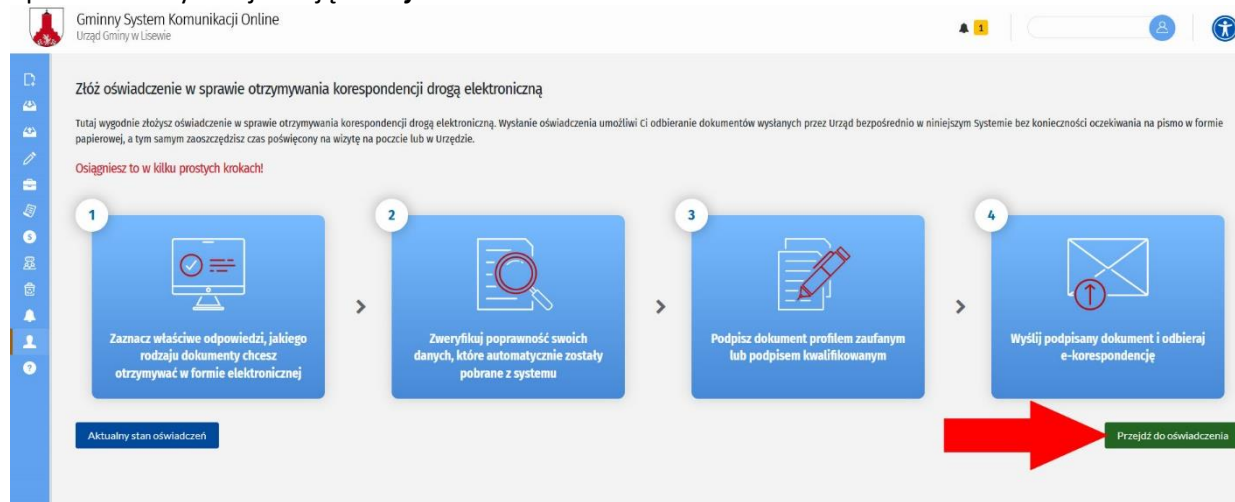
Gminny System Komunikacji Online
Urząd Gminy w Lisewie

1

Złóż oświadczenie w sprawie otrzymywania korespondencji drogą elektroniczną

Tutaj wygodnie złożysz oświadczenie w sprawie otrzymywania korespondencji drogą elektroniczną. Wysłanie oświadczenia umożliwi Ci odbieranie dokumentów wysłanych przez Urząd bezpośrednio w niniejszym Systemie bez konieczności oczekiwania na pismo w formie papierowej, a tym samym zaoszczędzisz czas poświęcony na wizytę na poczcie lub w Urzędzie.

Osiągniesz to w kilku prostych krokach!

1
Zaznacz właściwe odpowiedzi, jakiego rodzaju dokumenty chcesz otrzymywać w formie elektronicznej

2
Zweryfikuj poprawność swoich danych, które automatycznie zostały pobrane z systemu

3
Podpisz dokument profilem zaufanym lub podpisem kwalifikowanym

4
Wyślij podpisany dokument i odbieraj e-korespondencję

Aktualny stan oświadczeń

Przejdź do oświadczenia